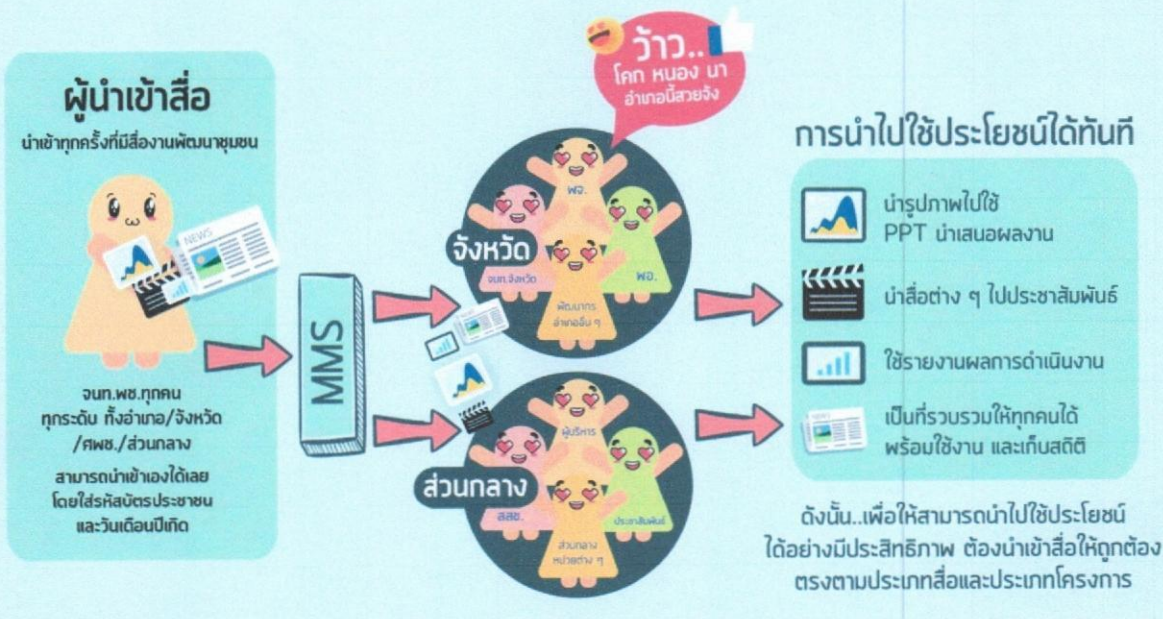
ผู้นำเข้าสื่อ
นำเข้าทุกครั้งที่มีสื่องานพัฒนาชุมชน

NEWS

จนท.พช.ทุกคน ทุกระดับ ทั้งอำเภอ/จังหวัด /ศพช./ส่วนกลาง

สามารถนำเข้าเองได้เลย โดยใส่รหัสบัตรประชาชน และวันเดือนปีเกิด

MMS

ว้าว.. โคก หนอง นา อำเภอนี้สวยจัง

พจ.
จังหวัด
จนท.จังหวัด
พัฒนากร อำเภอต่าง ๆ
พอ.

ผู้บริหาร
ส่วนกลาง
สลช.
ประชาสัมพันธ์
ส่วนกลาง หน่วยต่าง ๆ

การนำไปใช้ประโยชน์ได้ทันที

นำรูปภาพไปใช้ PPT นำเสนอผลงาน

นำสื่อต่าง ๆ ไปประชาสัมพันธ์

ใช้รายงานผลการดำเนินงาน

NEWS
เป็นที่รวบรวมให้ทุกคนได้ พร้อมใช้งาน และเก็บสถิติ

ดังนั้น..เพื่อให้สามารถนำไปใช้ประโยชน์ ได้อย่างมีประสิทธิภาพ ต้องนำเข้าสื่อให้ถูกต้อง ตรงตามประเภทสื่อและประเภทโครงการ